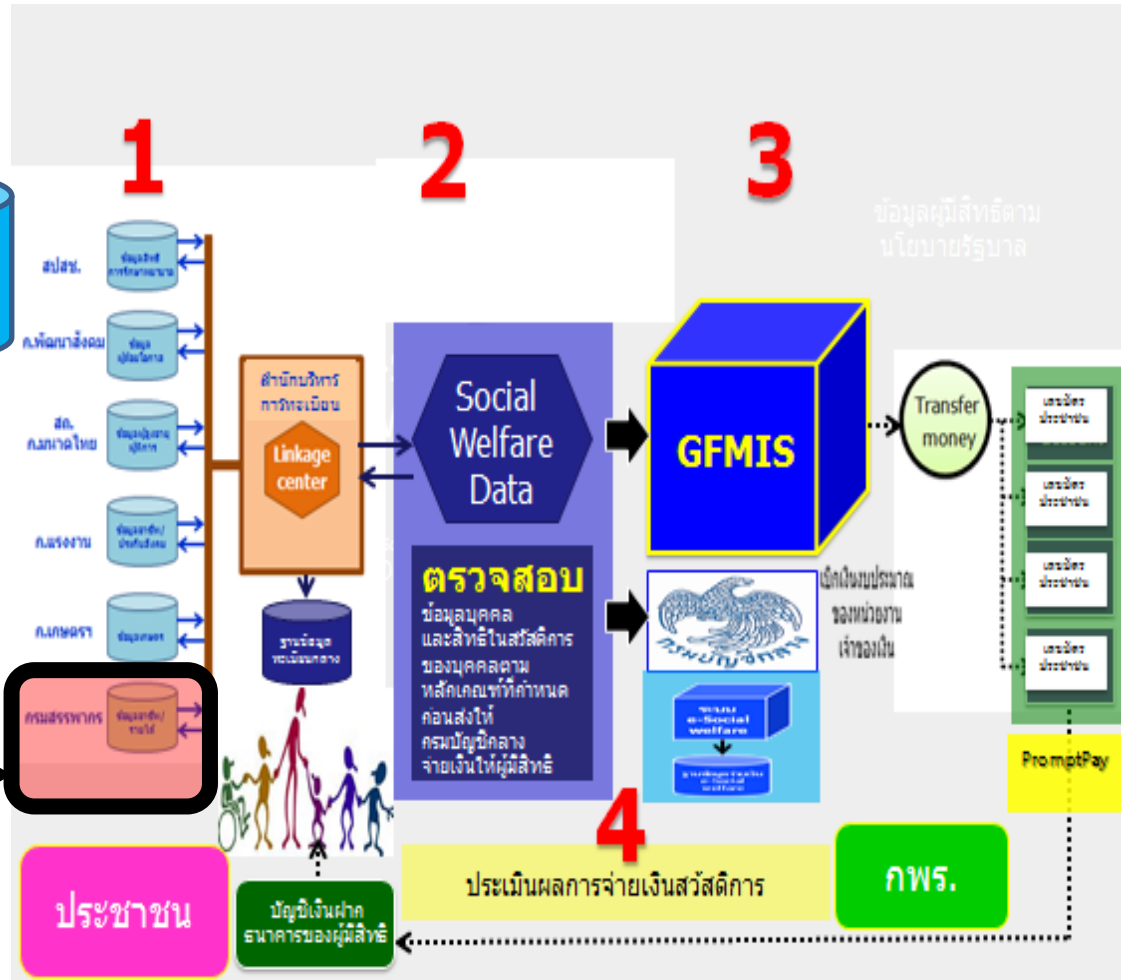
1

2

3

ข้อมูลผู้มีสิทธิตาม นโยบายรัฐบาล

สปสช.

ข้อมูลสิทธิ การรักษาพยาบาล

ก.พัฒนาสังคม

ข้อมูล ผู้มีสวัสดิการ

สถ. ก.มหาดไทย

ข้อมูลผู้สูงอายุ ผู้พิการ

ก.แรงงาน

ข้อมูลผู้ประกันตน/ ประกันสังคม

ก.เกษตรฯ

ข้อมูลเกษตร

กรมสรรพากร

ข้อมูลภาษีเงินได้/ รายได้

สำนักบริหาร การทะเบียน

Linkage center

ฐานข้อมูล ทะเบียนกลาง

Social Welfare Data

ตรวจสอบ

ข้อมูลบุคคล และสิทธิในสวัสดิการ ของบุคคลตาม หลักเกณฑ์ที่กำหนด ก่อนส่งให้ กรมบัญชีกลาง จ่ายเงินให้ผู้มีสิทธิ

GFMIS

Transfer money

เบิกเงินงบประมาณ ของหน่วยงาน เจ้าของเงิน

กรมบัญชีกลาง

ระบบ e-Social welfare

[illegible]

เลขบัตร ประชาชน

เลขบัตร ประชาชน

เลขบัตร ประชาชน

เลขบัตร ประชาชน

PromptPay

4

ประเมินผลการจ่ายเงินสวัสดิการ

กพร.

ประชาชน

บัญชีเงินฝาก ธนาคารของผู้มีสิทธิ